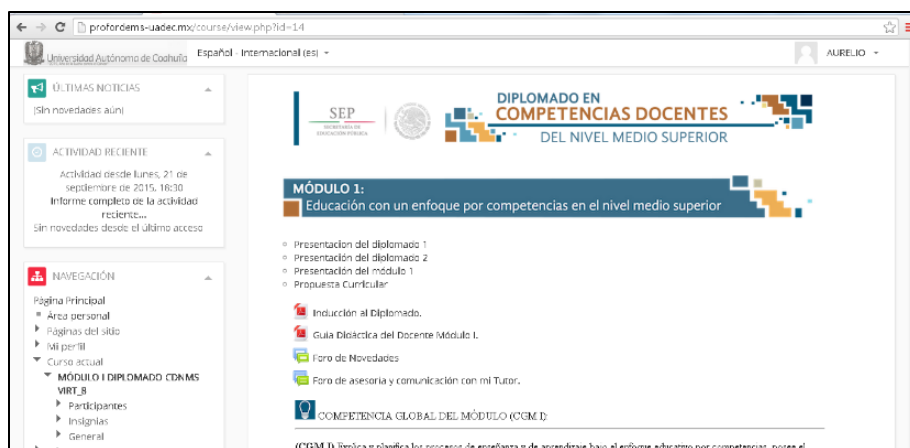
proforderns-uadec.mx/course/view.php?id=14

Universidad Autónoma de Coahuila

Español - Internacional (es)

AURELIO

ÚLTIMAS NOTICIAS

(Sin novedades aún)

ACTIVIDAD RECIENTE

Actividad desde lunes, 21 de septiembre de 2015, 18:30
Informe completo de la actividad reciente...
Sin novedades desde el último acceso

NAVEGACIÓN

Página Principal
Área personal
Páginas del sitio
Mi perfil
Curso actual
MÓDULO I DIPLOMADO CDNMS VIRT_B
Participantes
Insignias
General

SEP
SECRETARÍA DE EDUCACIÓN PÚBLICA

DIPLOMADO EN
COMPETENCIAS DOCENTES
DEL NIVEL MEDIO SUPERIOR

MÓDULO 1:
Educación con un enfoque por competencias en el nivel medio superior

Presentacion del diplomado 1
Presentación del diplomado 2
Presentación del módulo 1
Propuesta Curricular

Inducción al Diplomado.
Guía Didáctica del Docente Módulo I.
Foro de Novedades
Foro de asesoría y comunicación con mi Tutor.

COMPETENCIA GLOBAL DEL MÓDULO (CGM I):

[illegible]